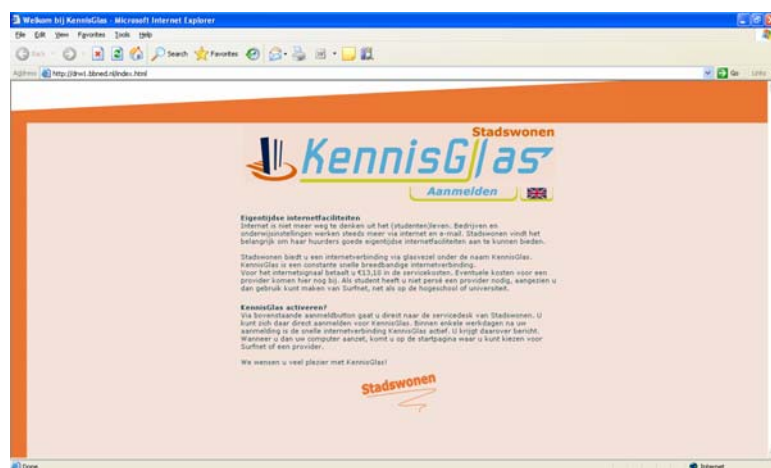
Welkom bij KennisGlas - Microsoft Internet Explorer

File Edit View Favorites Tools Help

Back Search Favorites

Address http://drw1.bbned.nl/index.html

Go Links

Stadswonen

KennisGlas

Aanmelden

Eigentijdse internetfaciliteiten
Internet is niet meer weg te denken uit het (studenten)leven. Bedrijven en onderwijsinstellingen werken steeds meer via internet en e-mail. Stadswonen vindt het belangrijk om haar huurders goede eigentijdse internetfaciliteiten aan te kunnen bieden.

Stadswonen biedt u een internetverbinding via glasvezel onder de naam KennisGlas. KennisGlas is een constante snelle breedbandige internetverbinding.
Voor het internetsignaal betaalt u €13,10 in de servicekosten. Eventuele kosten voor een provider komen hier nog bij. Als student heeft u niet persé een provider nodig, aangezien u dan gebruik kunt maken van Surfnet, net als op de hogeschool of universiteit.

KennisGlas activeren?
Via bovenstaande aanmeldbutton gaat u direct naar de servicedesk van Stadswonen. U kunt zich daar direct aanmelden voor KennisGlas. Binnen enkele werkdagen na uw aanmelding is de snelle internetverbinding KennisGlas actief. U krijgt daarover bericht. Wanneer u dan uw computer aanzet, komt u op de startpagina waar u kunt kiezen voor Surfnet of een provider.

We wensen u veel plezier met KennisGlas!

Stadswonen

Done

Internet